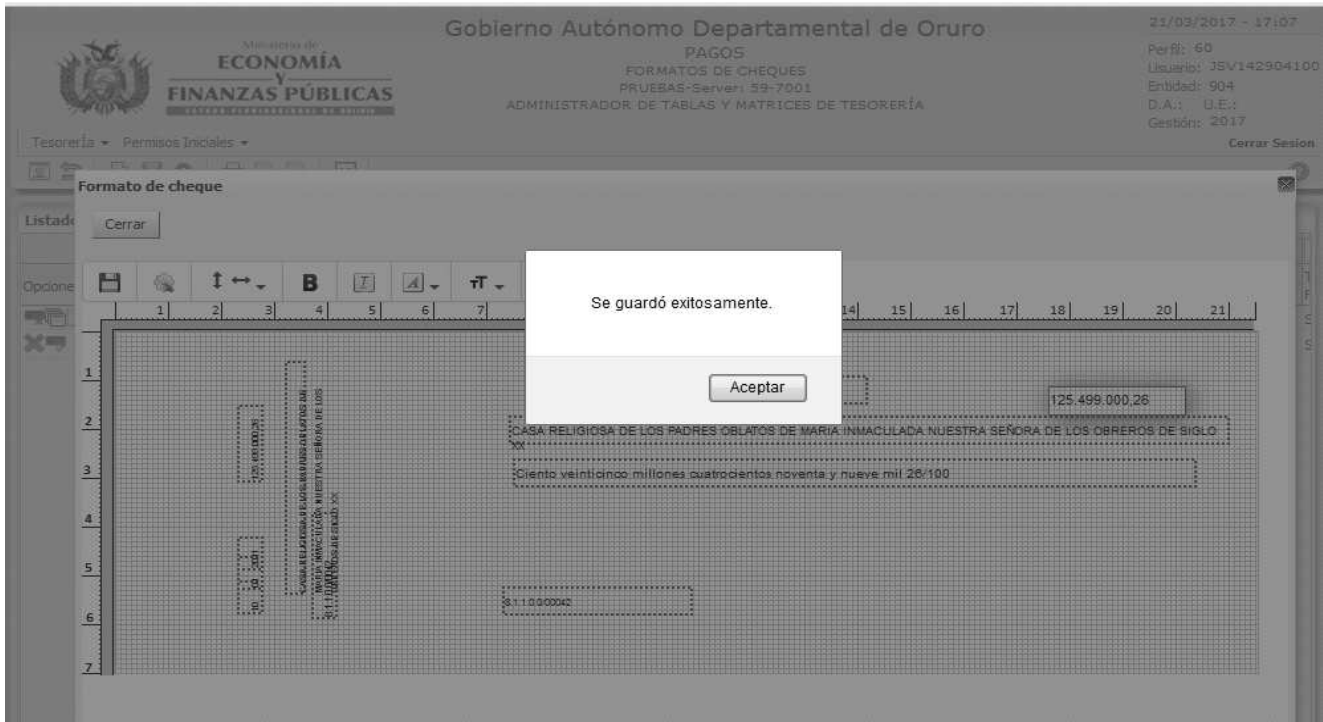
Ministerio de
ECONOMÍA
Y
FINANZAS PÚBLICAS

Gobierno Autónomo Departamental de Oruro
PAGOS
FORMATOS DE CHEQUES
PRUEBAS-Server: 59-7001
ADMINISTRADOR DE TABLAS Y MATRICES DE TESORERÍA

21/03/2017 - 17:07
Perfil: 60
Usuario: JSV142904100
Entidad: 904
D.A.: U.E.:
Gestión: 2017
Cerrar Sesion

Tesorería ▾ Permisos Iniciales ▾

Listado
Opcione

Formato de cheque
Cerrar

1 2 3 4 5 6 7 14 15 16 17 18 19 20 21

1
2
3
4
5
6
7

Se guardó exitosamente.
Aceptar

125.499.000,26

CASA RELIGIOSA DE LOS PADRES OBLATOS DE MARIA INMACULADA NUESTRA SEÑORA DE LOS OBREROS DE SIGLO XX

Ciento veinticinco millones cuatrocientos noventa y nueve mil 26/100

8.1.1.0.000042

125.499.000,26
CASA RELIGIOSA DE LOS PADRES OBLATOS DE MARIA INMACULADA NUESTRA SEÑORA DE LOS OBREROS DE SIGLO XX
8.1.1.0.000042
10 10 2017